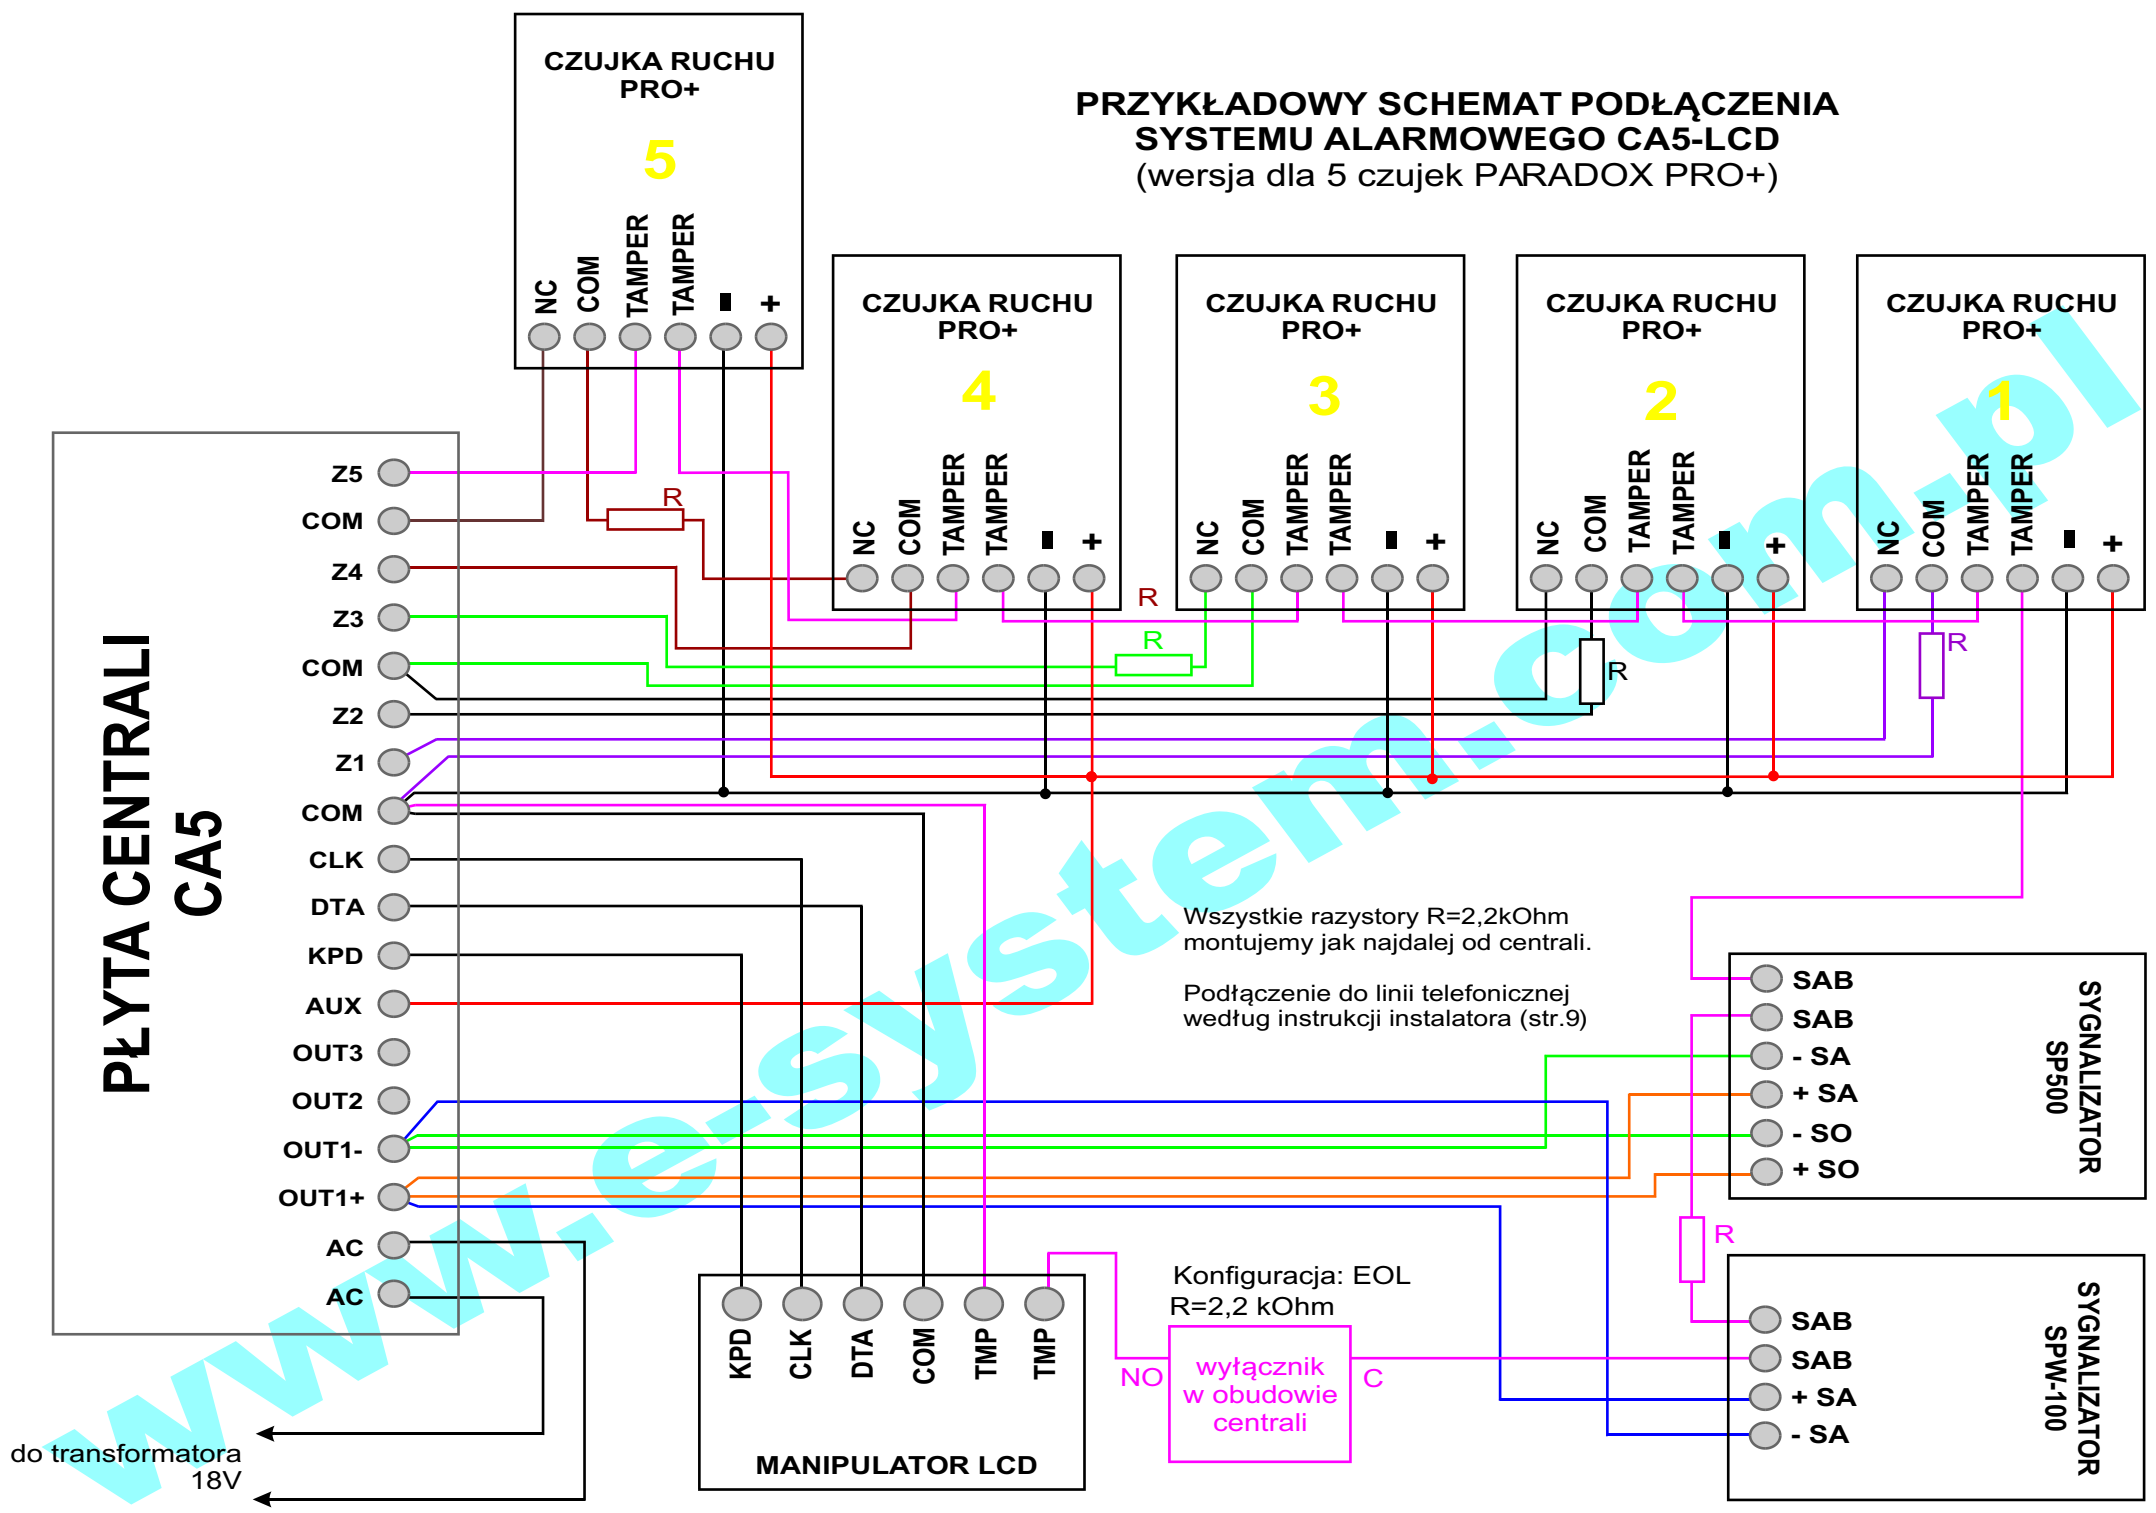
PRZYKŁADOWY SCHEMAT PODŁĄCZENIA
SYSTEMU ALARMOWEGO CA5-LCD
(wersja dla 5 czujek PARADOX PRO+)

CZUJKA RUCHU PRO+
5
NC COM TAMPER TAMPER - +

CZUJKA RUCHU PRO+
4
NC COM TAMPER TAMPER - +

CZUJKA RUCHU PRO+
3
NC COM TAMPER TAMPER - +

CZUJKA RUCHU PRO+
2
NC COM TAMPER TAMPER - +

CZUJKA RUCHU PRO+
1
NC COM TAMPER TAMPER - +

PŁYTA CENTRALI CA5

Z5
COM
Z4
Z3
COM
Z2
Z1
COM
CLK
DTA
KPD
AUX
OUT3
OUT2
OUT1-
OUT1+
AC
AC

R
R
R
R
R
R

Wszystkie razystory R=2,2kOhm montujemy jak najdalej od centrali.

Podłączenie do linii telefonicznej według instrukcji instalatora (str.9)

SAB
SAB
- SA
+ SA
- SO
+ SO
SYGNALIZATOR SP500

Konfiguracja: EOL
R=2,2 kOhm

NO
wyłącznik w obudowie centrali
C

SAB
SAB
+ SA
- SA
SYGNALIZATOR SPW-100

KPD CLK DTA COM TMP TMP
MANIPULATOR LCD

do transformatora
18V

www.e-system.com.pl